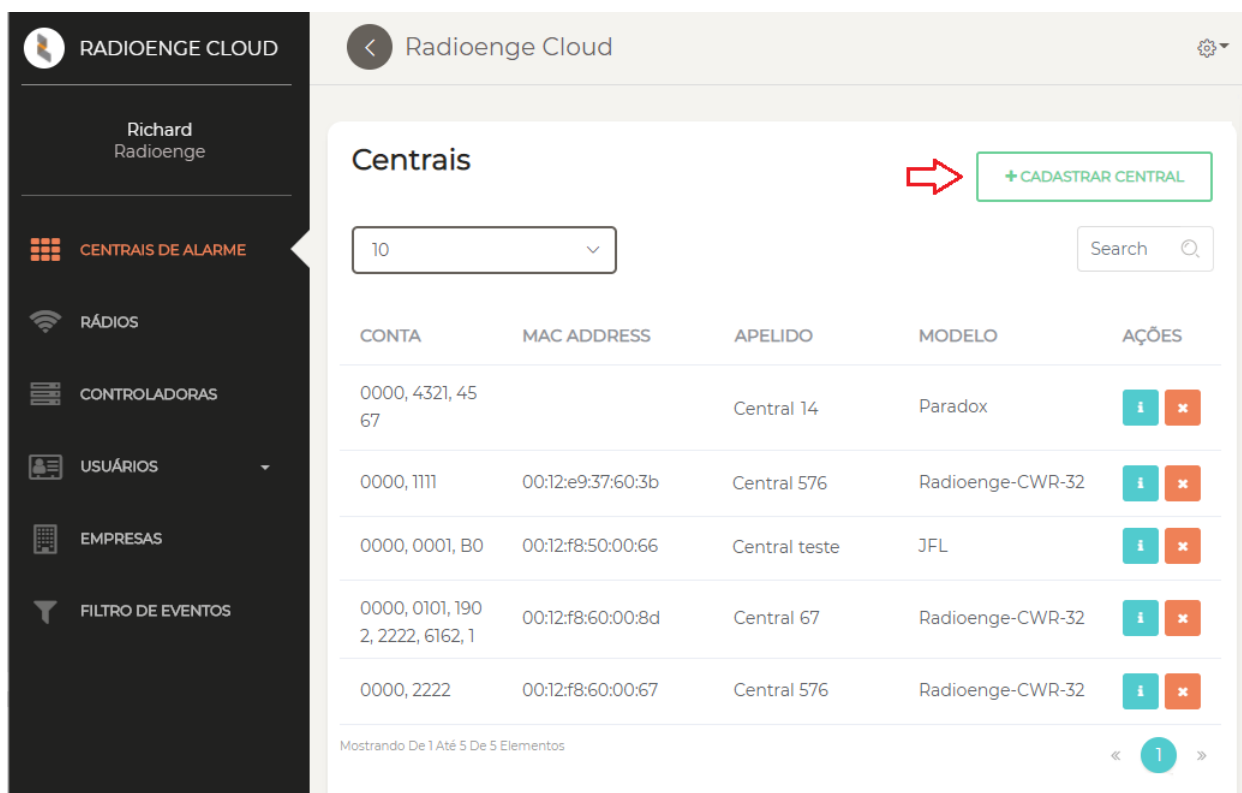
RADIOENGE CLOUD

Richard
Radioenge

CENTRAIS DE ALARME
RÁDIOS
CONTROLADORAS
USUÁRIOS
EMPRESAS
FILTRO DE EVENTOS

Radioenge Cloud

Centrais

+ CADASTRAR CENTRAL

10

Search

| CONTA | MAC ADDRESS | APELIDO | MODELO | AÇÕES |
|---|---|---|---|---|
| 0000, 4321, 4567 | | Central 14 | Paradox | i x |
| 0000, 1111 | 00:12:e9:37:60:3b | Central 576 | Radioenge-CWR-32 | i x |
| 0000, 0001, B0 | 00:12:f8:50:00:66 | Central teste | JFL | i x |
| 0000, 0101, 1902, 2222, 6162, 1 | 00:12:f8:60:00:8d | Central 67 | Radioenge-CWR-32 | i x |
| 0000, 2222 | 00:12:f8:60:00:67 | Central 576 | Radioenge-CWR-32 | i x |

Mostrando De 1 Até 5 De 5 Elementos

« 1 »